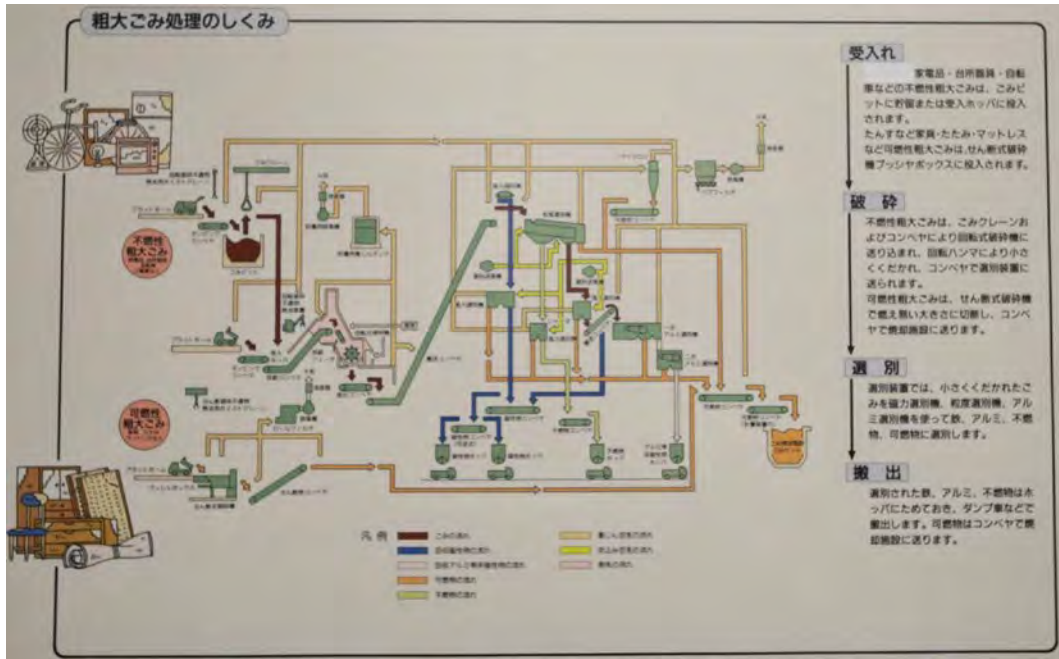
粗大ごみ処理のしくみ

不燃性粗大ごみ

可燃性粗大ごみ

凡例

受入れ

家電品・台所器具・自転車などの不燃性粗大ごみは、ごみピットに貯留または受入ホッパに投入されます。
たんすなど家具・たたみ・マットレスなど可燃性粗大ごみは、せん断式破砕機プッシャボックスに投入されます。

破砕

不燃性粗大ごみは、ごみクレーンおよびコンベヤにより回転式破砕機に送り込まれ、回転ハンマにより小さくくだかれ、コンベヤで選別装置に送られます。
可燃性粗大ごみは、せん断式破砕機で燃え易い大きさに切断し、コンベヤで焼却施設に送ります。

選別

選別装置では、小さくくだかれたごみを磁力選別機、粒度選別機、アルミ選別機を使って鉄、アルミ、不燃物、可燃物に選別します。

搬出

選別された鉄、アルミ、不燃物はホッパにためておき、ダンプ車などで搬出します。可燃物はコンベヤで焼却施設に送ります。